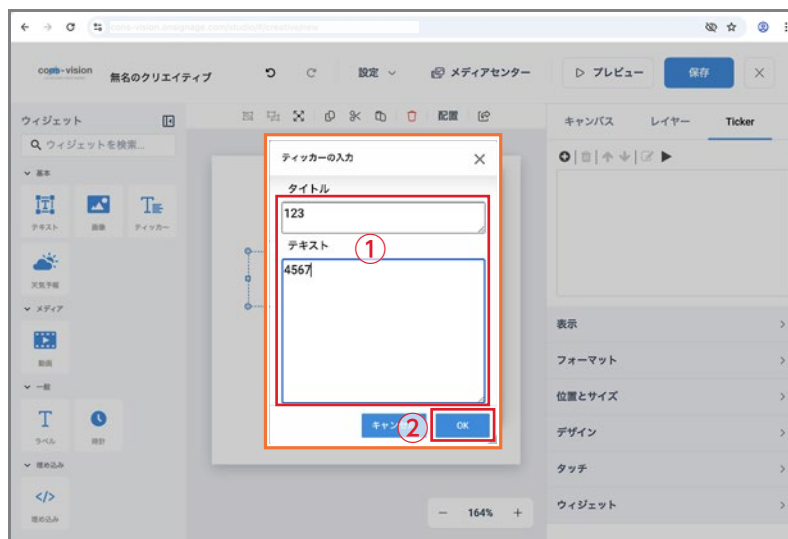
com-vision 無名のクリエイティブ 設定 メディアセンター プレビュー 保存

ウィジェット
ウィジェットを検索...
基本
テキスト 画像 ティッカー
天気予報
メディア
動画
一般
ラベル 時計
埋め込み
埋め込み

配置

ティッカーの入力
タイトル
123
テキスト
①
4567
キャン
②
OK

キャンバス レイヤー Ticker
表示
フォーマット
位置とサイズ
デザイン
タッチ
ウィジェット

164%